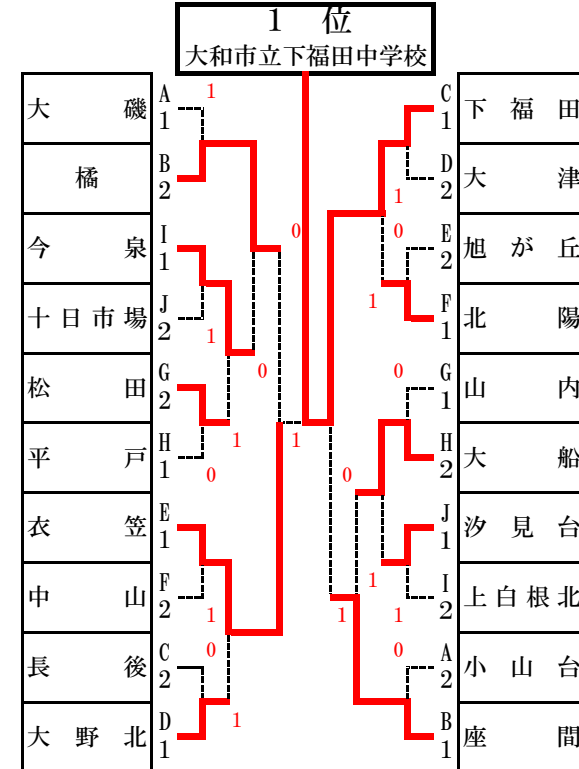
1 位
大和市立下福田中学校

大磯 A 1
橘 B 2
今泉 I 1
十日市場 J 2
松田 G 2
平戸 H 1
衣笠 E 1
中山 F 2
長後 C 2
大野北 D 1

1
0
1
0
1
0
1
1
0
1

下福田 C 1
大津 D 2
旭が丘 E 2
北陽 F 1
山内 G 1
大船 H 2
汐見台 J 1
上白根北 I 2
小山台 A 2
座間 B 1

1
0
1
0
0
1
1
1
0